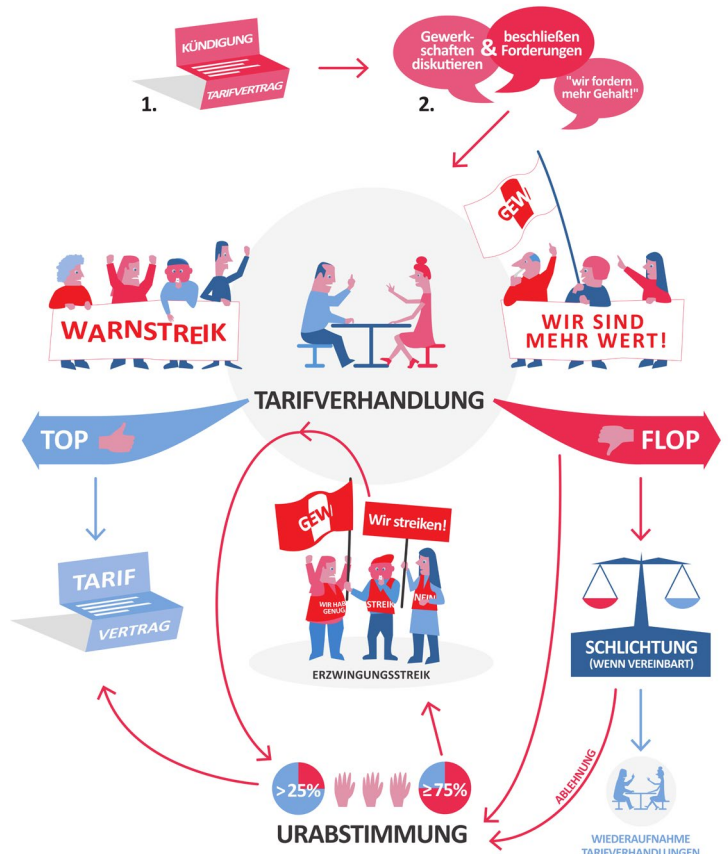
KÜNDIGUNG
TARIFVERTRAG
1.

Gewerkschaften diskutieren
&
beschließen Forderungen
"wir fordern mehr Gehalt!"
2.

GEW

WARNSTREIK

WIR SIND MEHR WERT!

TARIFVERHANDLUNG

TOP

FLOP

GEW
Wir streiken!
WIR HABEN GENUG
STREIK
NEIN
ERZWINGUNGSSTREIK

TARIF
VERTRAG

SCHLICHTUNG
(WENN VEREINBART)

ABLEHNUNG

>25%
≥75%

URABSTIMMUNG

WIEDERAUFNAHME
TARIFVERHANDLUNGEN